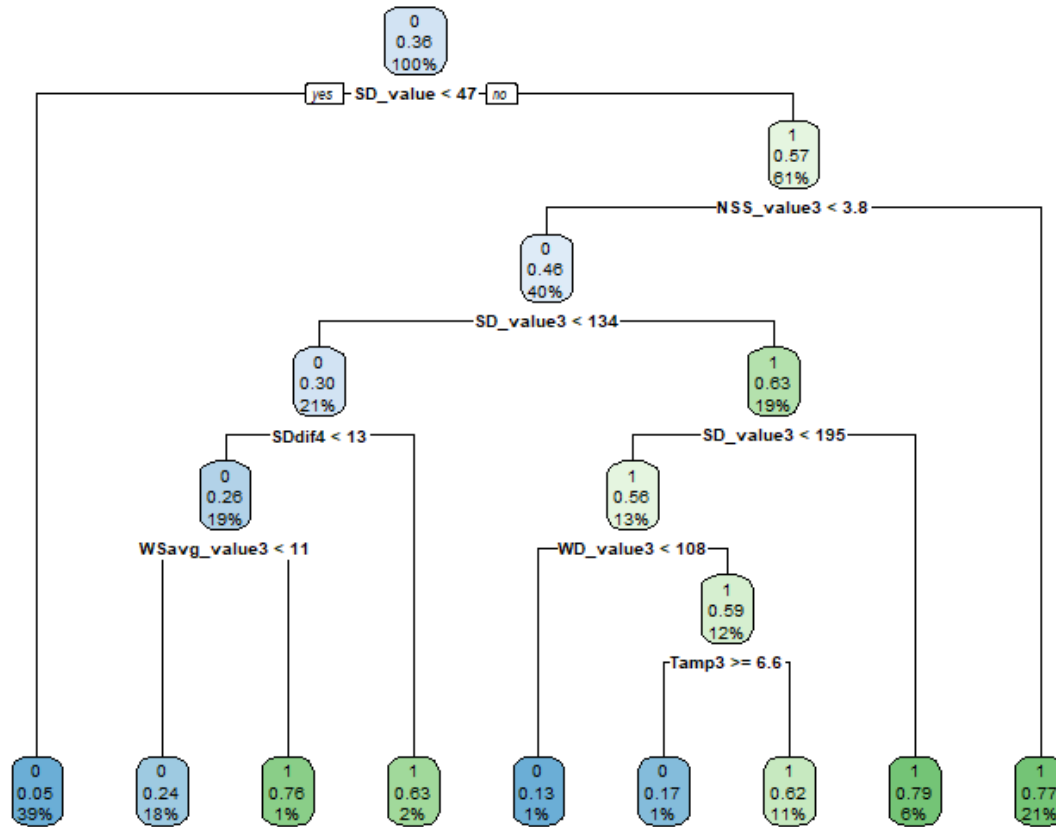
0
0.36
100%

yes SD_value < 47 no

1
0.57
61%

NSS_value3 < 3.8

0
0.46
40%

SD_value3 < 134

0
0.30
21%

SDdif4 < 13

0
0.26
19%

WSavg_value3 < 11

1
0.63
19%

SD_value3 < 195

1
0.56
13%

WD_value3 < 108

1
0.59
12%

Tamp3 >= 6.6

0
0.05
39%

0
0.24
18%

1
0.76
1%

1
0.63
2%

0
0.13
1%

0
0.17
1%

1
0.62
11%

1
0.79
6%

1
0.77
21%